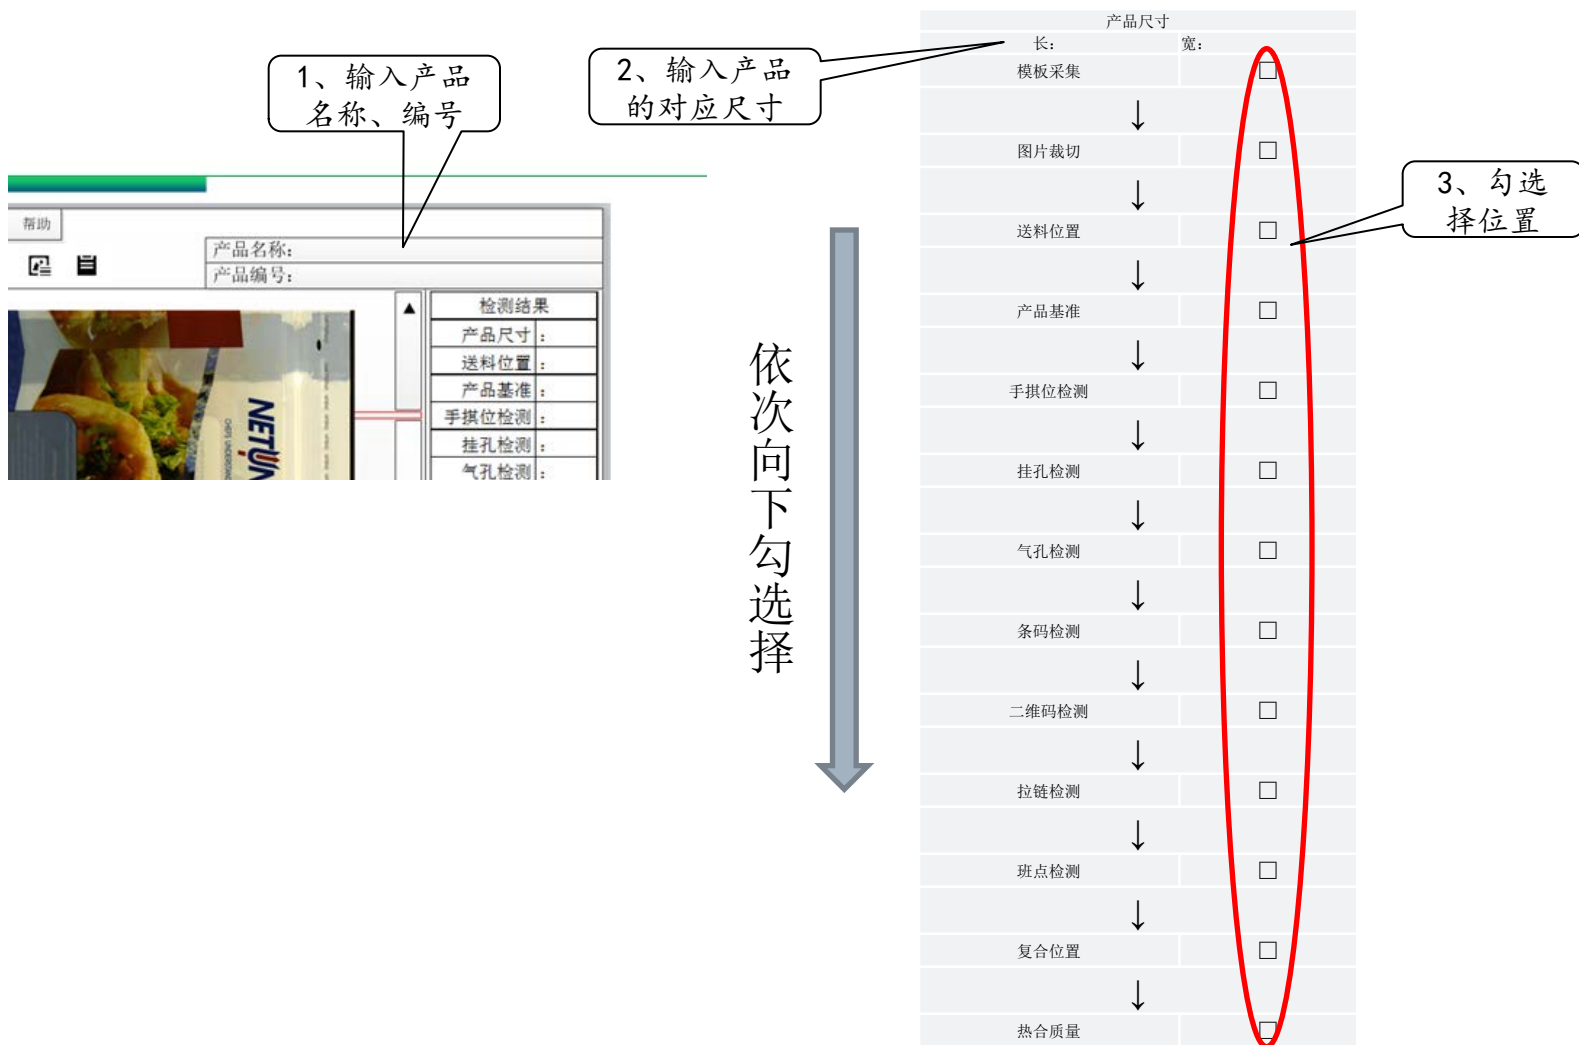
1、输入产品名称、编号

2、输入产品的对应尺寸

帮助

产品名称:
产品编号:

检测结果
产品尺寸:
送料位置:
产品基准:
手拱位检测:
挂孔检测:
气孔检测:

NETU

依次向下勾选择

产品尺寸
长: 宽:

| | |
|---|---|
| 模板采集 | ☐ |
| ↓ | |
| 图片裁切 | ☐ |
| ↓ | |
| 送料位置 | ☐ |
| ↓ | |
| 产品基准 | ☐ |
| ↓ | |
| 手拱位检测 | ☐ |
| ↓ | |
| 挂孔检测 | ☐ |
| ↓ | |
| 气孔检测 | ☐ |
| ↓ | |
| 条码检测 | ☐ |
| ↓ | |
| 二维码检测 | ☐ |
| ↓ | |
| 拉链检测 | ☐ |
| ↓ | |
| 班点检测 | ☐ |
| ↓ | |
| 复合位置 | ☐ |
| ↓ | |
| 热合质量 | ☐ |

3、勾选择位置